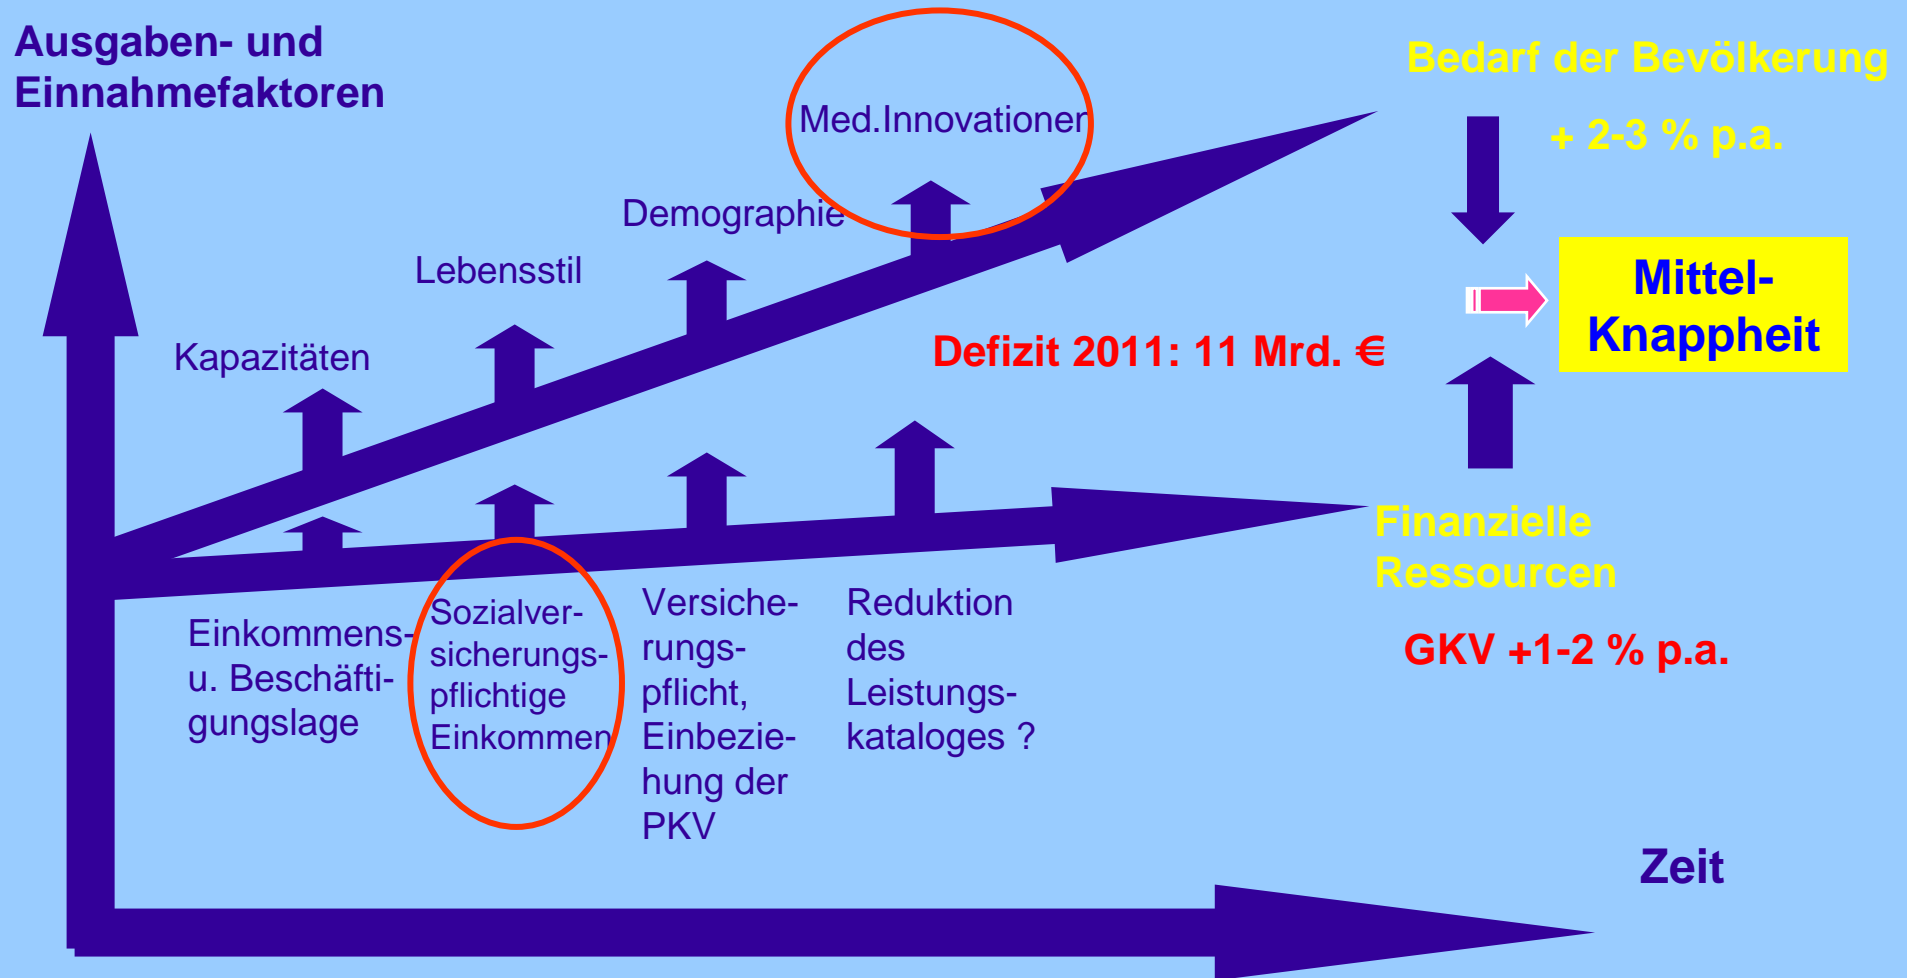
Ausgaben- und Einnahmefaktoren

Med.Innovationen

Demographie

Lebensstil

Kapazitäten

Bedarf der Bevölkerung

+ 2-3 % p.a.

Mittel-Knappheit

Defizit 2011: 11 Mrd. €

Finanzielle Ressourcen

GKV +1-2 % p.a.

Einkommens- u. Beschäftigungslage

Sozialversicherungspflichtige Einkommen

Versicherungspflicht, Einbeziehung der PKV

Reduktion des Leistungskataloges ?

Zeit